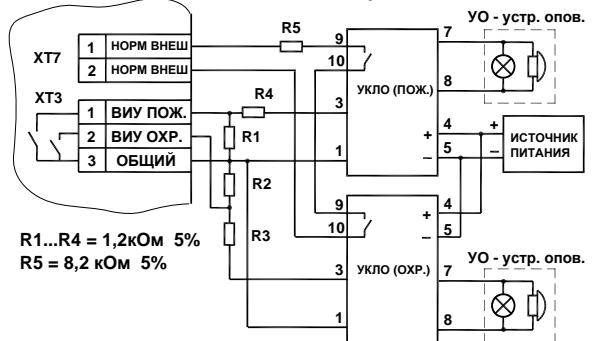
УО - устр. опов.

XT7
1 НОРМ ВНЕШ
2 НОРМ ВНЕШ

R5

9
10
7
8

XT3
1 ВИУ ПОЖ.
2 ВИУ ОХР.
3 ОБЩИЙ

R4
3
УКЛО (ПОЖ.)
R1
4
+
+
ИСТОЧНИК ПИТАНИЯ
1
5
–
–
R2

9
+
4
10
–
5
R3

R1...R4 = 1,2кОм 5%
R5 = 8,2 кОм 5%

УО - устр. опов.
3 УКЛО (ОХР.) 7

1
8